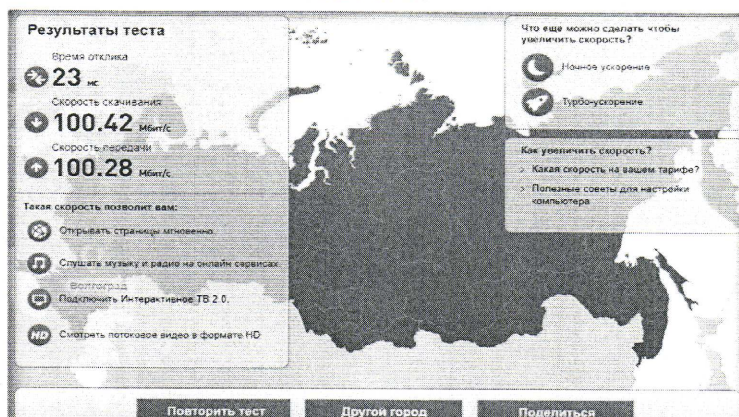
Результаты теста

Время отклика
23 мс

Скорость скачивания
100.42 Мбит/с

Скорость передачи
100.28 Мбит/с

Такая скорость позволит вам:

Открывать страницы мгновенно

Слушать музыку и радио на онлайн сервисах

Волгоград
Подключить Интерактивное ТВ 2.0.

HD Смотреть потоковое видео в формате HD

Что еще можно сделать чтобы увеличить скорость?

Ночное ускорение

Турбо-ускорение

Как увеличить скорость?

> Какая скорость на вашем тарифе?

> Полезные советы для настройки компьютера

Повторить тест

Другой город

Поделиться